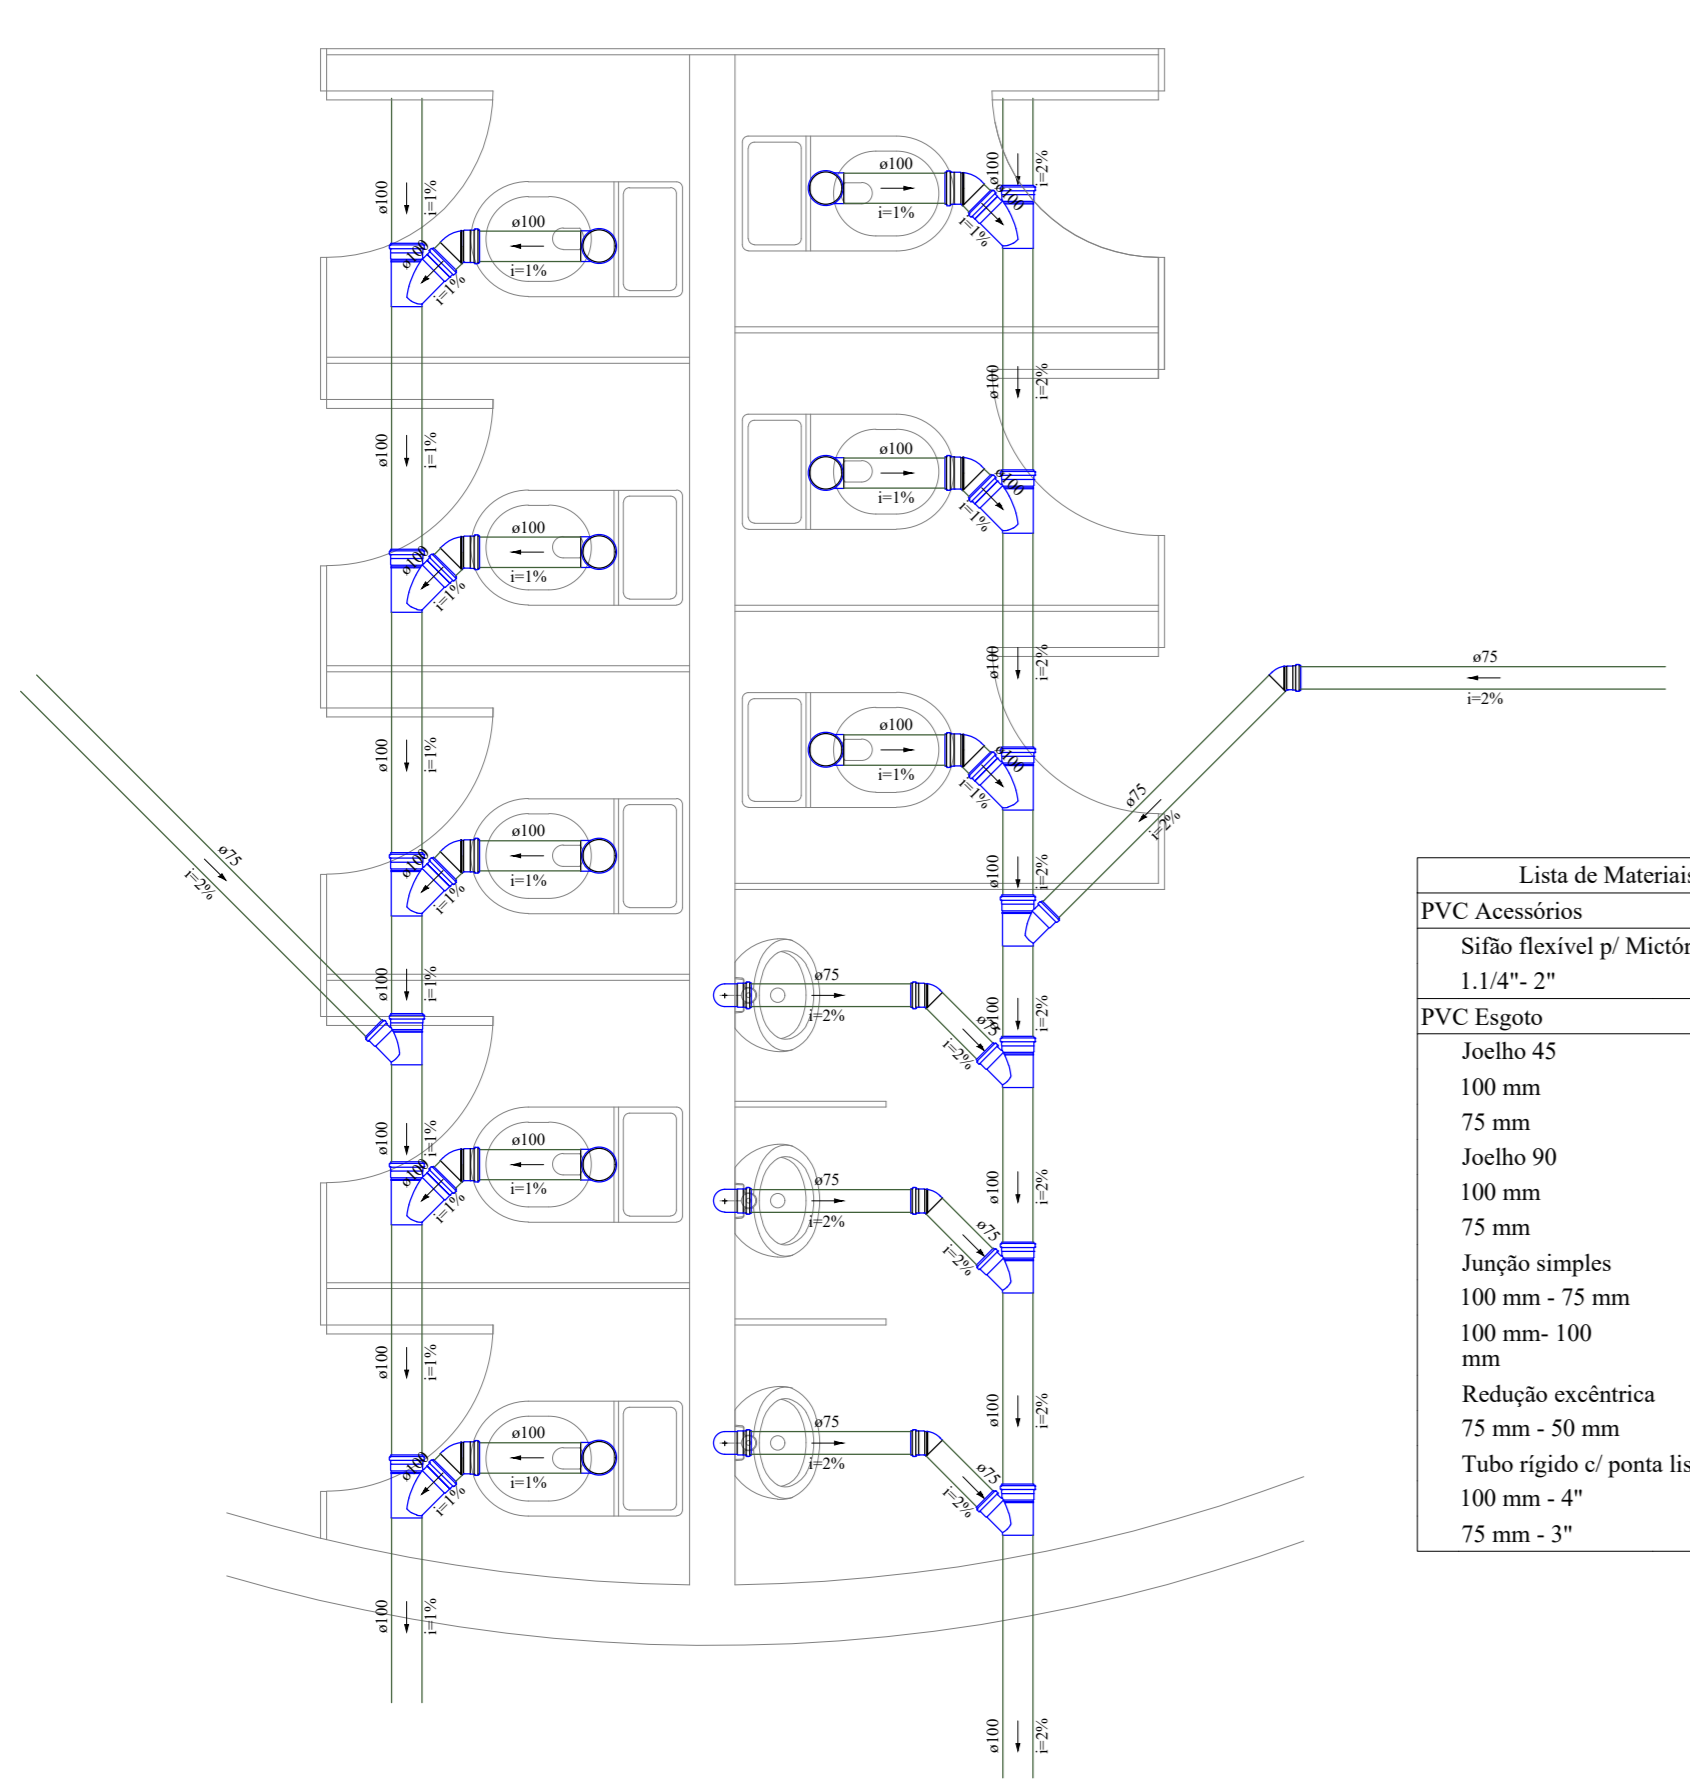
ø100
i=1%
ø100
i=1%
ø100
i=1%
ø100
i=1%
ø100
i=1%
ø100
i=1%
ø100
i=1%
ø100
i=1%
ø100
i=1%
ø100
i=1%
ø100
i=1%
ø100
i=1%
ø100
i=1%
ø100
i=1%
ø100
i=1%
ø100
i=1%
ø100
i=1%
ø100
i=1%
ø75
i=2%

ø100
i=2%
ø100
i=1%
ø100
i=1%
ø100
i=2%
ø100
i=1%
ø100
i=1%
ø100
i=2%
ø100
i=1%
ø100
i=1%
ø100
i=2%
ø75
i=2%
ø75
i=2%
ø75
i=2%
ø75
i=2%
ø100
i=2%
ø75
i=2%
ø75
i=2%
ø100
i=2%
ø75
i=2%
ø75
i=2%
ø100
i=2%
ø100
i=2%

| Lista de Materiai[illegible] |
|---|
| PVC Acessórios |
| Sifão flexível p/ Mictór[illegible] |
| 1.1/4"- 2" |
| PVC Esgoto |
| Joelho 45 |
| 100 mm |
| 75 mm |
| Joelho 90 |
| 100 mm |
| 75 mm |
| Junção simples |
| 100 mm - 75 mm |
| 100 mm- 100 mm |
| Redução excêntrica |
| 75 mm - 50 mm |
| Tubo rígido c/ ponta lis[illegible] |
| 100 mm - 4" |
| 75 mm - 3" |